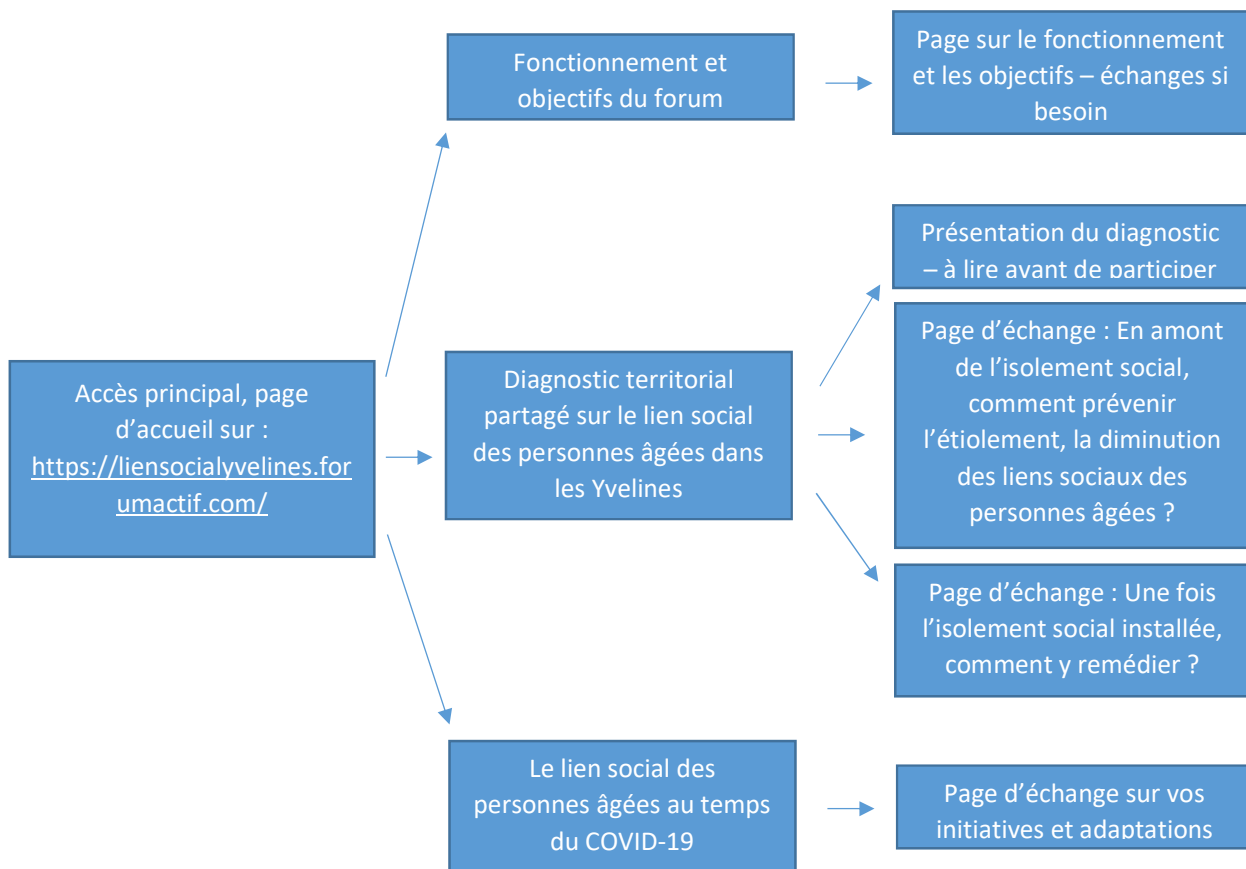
Accès principal, page d'accueil sur : https://liensocialyvelines.forumactif.com/

Fonctionnement et objectifs du forum

Page sur le fonctionnement et les objectifs – échanges si besoin

Diagnostic territorial partagé sur le lien social des personnes âgées dans les Yvelines

Présentation du diagnostic – à lire avant de participer

Page d'échange : En amont de l'isolement social, comment prévenir l'étiolement, la diminution des liens sociaux des personnes âgées ?

Page d'échange : Une fois l'isolement social installée, comment y remédier ?

Le lien social des personnes âgées au temps du COVID-19

Page d'échange sur vos initiatives et adaptations